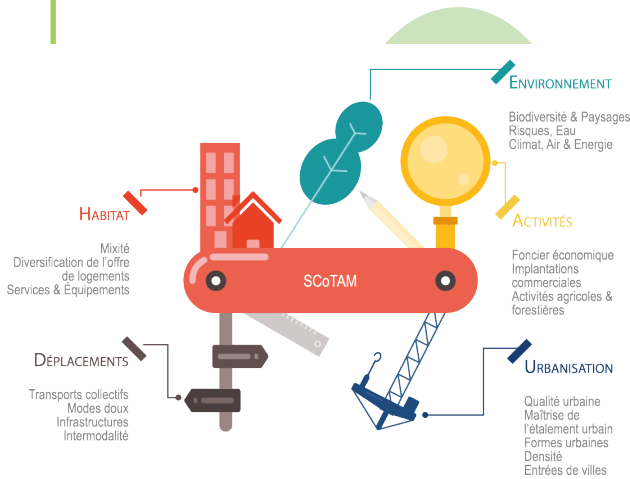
ENVIRONNEMENT

Biodiversité & Paysages
Risques, Eau
Climat, Air & Energie

HABITAT

Mixité
Diversification de l'offre de logements
Services & Équipements

SCoTAM

ACTIVITÉS

Foncier économique
Implantations commerciales
Activités agricoles & forestières

DÉPLACEMENTS

Transports collectifs
Modes doux
Infrastructures
Intermodalité

URBANISATION

Qualité urbaine
Maîtrise de l'étalement urbain
Formes urbaines
Densité
Entrées de villes